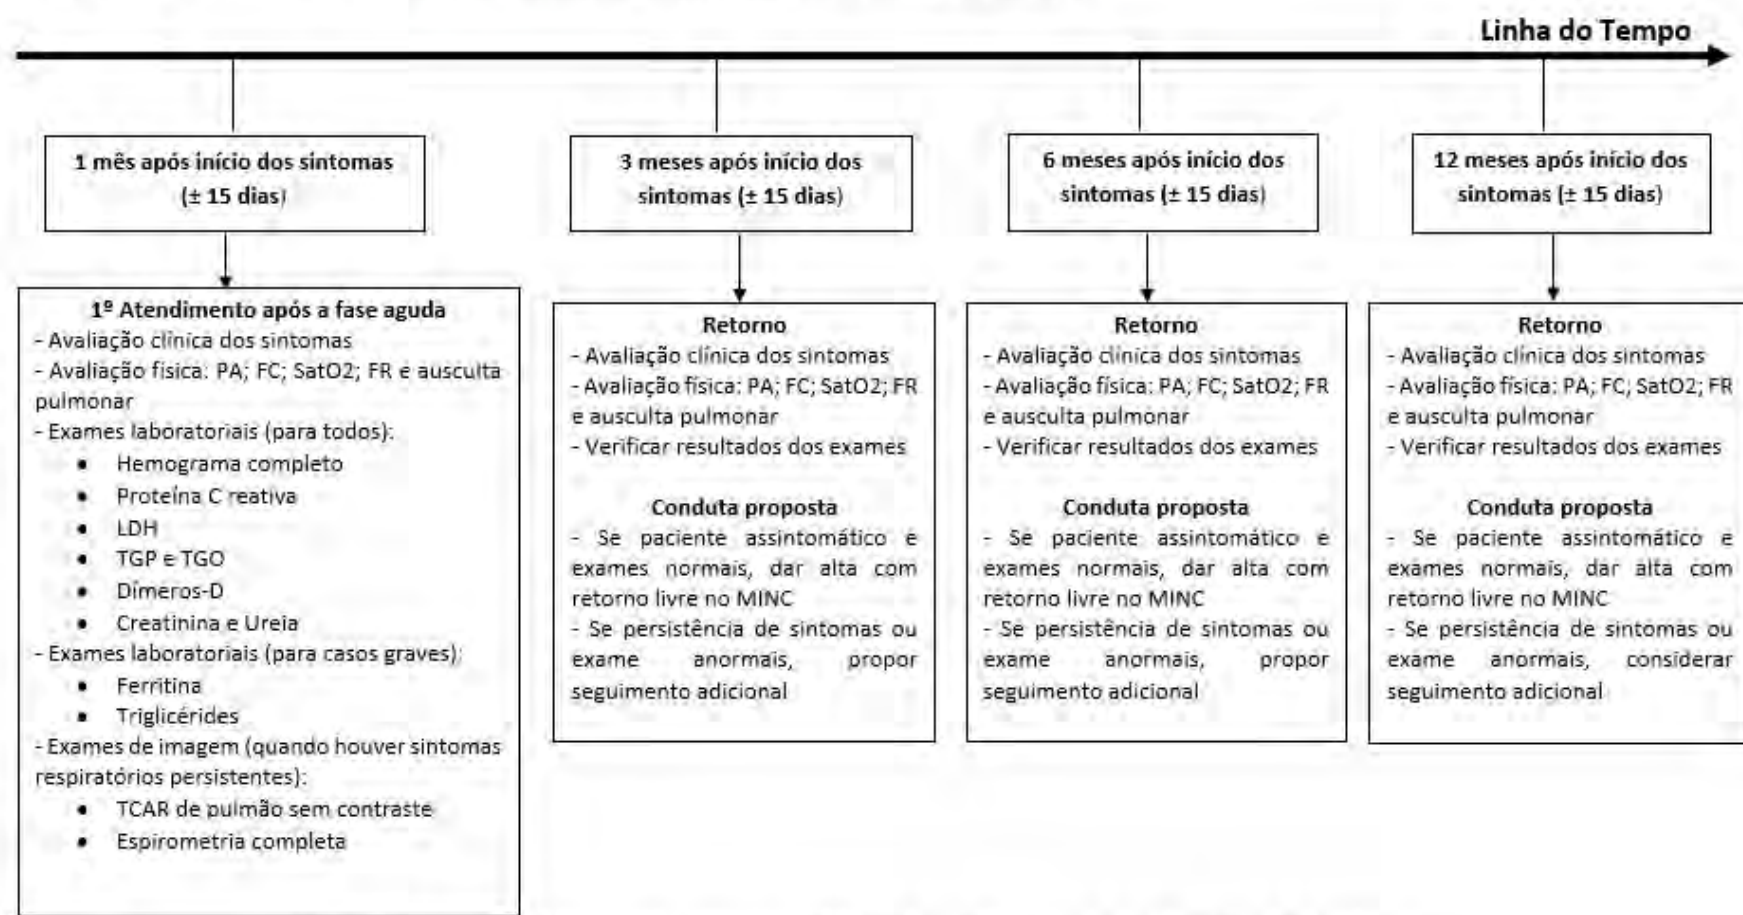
Linha do Tempo

1 mês após início dos sintomas (± 15 dias)

1º Atendimento após a fase aguda
- Avaliação clínica dos sintomas
- Avaliação física: PA; FC; SatO2; FR e ausculta pulmonar
- Exames laboratoriais (para todos):
• Hemograma completo
• Proteína C reativa
• LDH
• TGP e TGO
• Dímeros-D
• Creatinina e Ureia
- Exames laboratoriais (para casos graves):
• Ferritina
• Triglicérides
- Exames de imagem (quando houver sintomas respiratórios persistentes):
• TCAR de pulmão sem contraste
• Espirometria completa

3 meses após início dos sintomas (± 15 dias)

Retorno
- Avaliação clínica dos sintomas
- Avaliação física: PA; FC; SatO2; FR e ausculta pulmonar
- Verificar resultados dos exames

Conduta proposta
- Se paciente assintomático e exames normais, dar alta com retorno livre no MINC
- Se persistência de sintomas ou exame anormais, propor seguimento adicional

6 meses após início dos sintomas (± 15 dias)

Retorno
- Avaliação clínica dos sintomas
- Avaliação física: PA; FC; SatO2; FR e ausculta pulmonar
- Verificar resultados dos exames

Conduta proposta
- Se paciente assintomático e exames normais, dar alta com retorno livre no MINC
- Se persistência de sintomas ou exame anormais, propor seguimento adicional

12 meses após início dos sintomas (± 15 dias)

Retorno
- Avaliação clínica dos sintomas
- Avaliação física: PA; FC; SatO2; FR e ausculta pulmonar
- Verificar resultados dos exames

Conduta proposta
- Se paciente assintomático e exames normais, dar alta com retorno livre no MINC
- Se persistência de sintomas ou exame anormais, considerar seguimento adicional